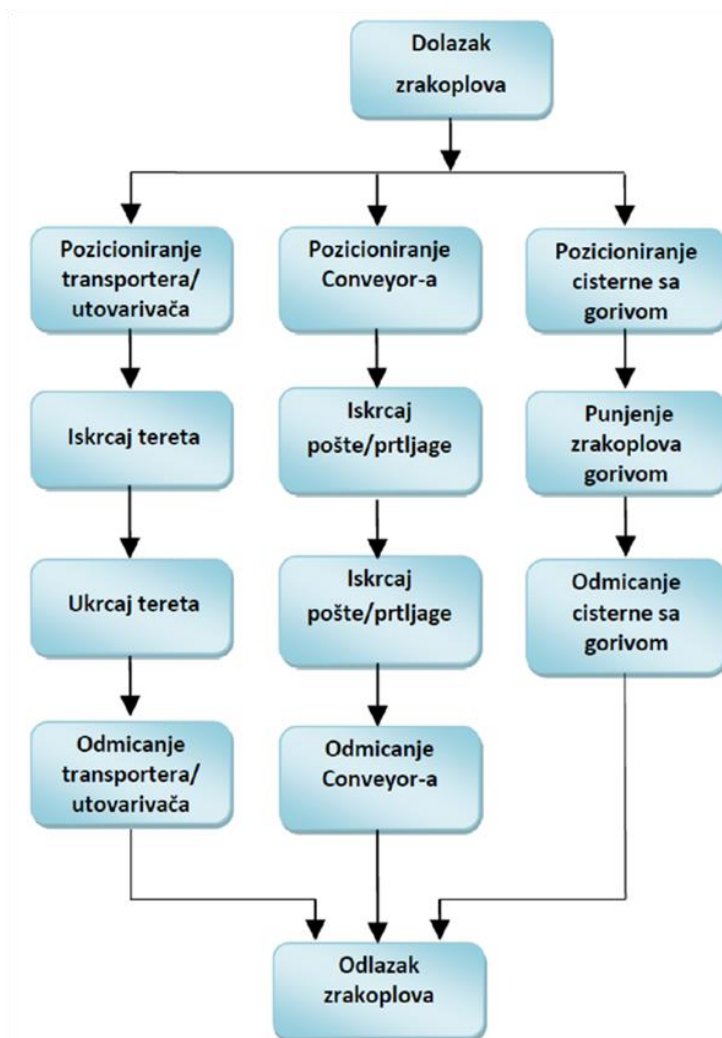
Dolazak zrakoplova

Pozicioniranje transportera/ utovarivača

Iskrcaj tereta

Ukrcaj tereta

Odmicanje transportera/ utovarivača

Pozicioniranje Conveyor-a

Iskrcaj pošte/prtljage

Iskrcaj pošte/prtljage

Odmicanje Conveyor-a

Pozicioniranje cisterne sa gorivom

Punjenje zrakoplova gorivom

Odmicanje cisterne sa gorivom

Odlazak zrakoplova